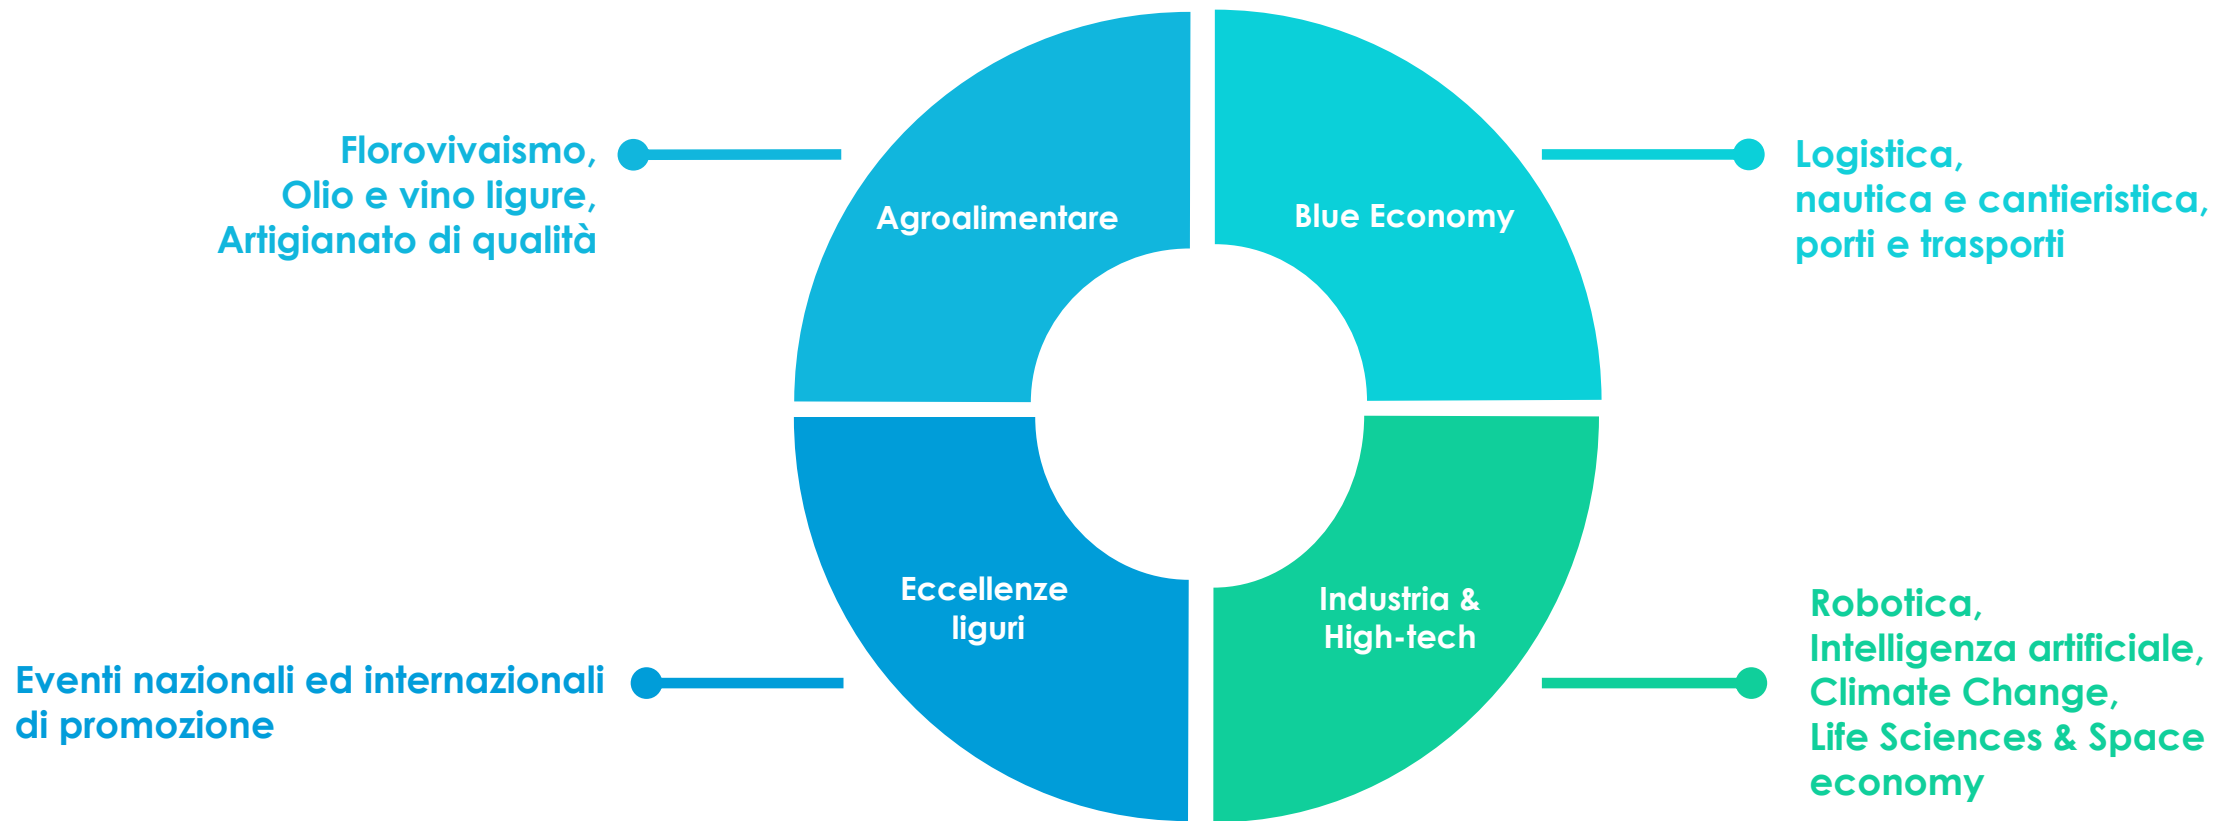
Florovivaismo,
Olio e vino ligure,
Artigianato di qualità

Agroalimentare

Blue Economy

Logistica,
nautica e cantieristica,
porti e trasporti

Eccellenze liguri

Industria & High-tech

Eventi nazionali ed internazionali di promozione

Robotica,
Intelligenza artificiale,
Climate Change,
Life Sciences & Space economy